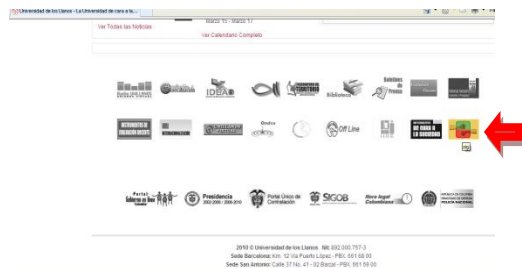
Universidad de los Llanos - La Universidad de cara a la...

Ver Todas las Noticias

Marzo 15 - Marzo 17

Ver Calendario Completo

IDEAD

Biblioteca

Off Line

Presidencia

Portal Único de Contratación

SIGOB

2010 © Universidad de los Llanos . Nit: 892.000.757-3
Sede Barcelona: Km. 12 Vía Puerto López - PBX: 661 68 00
Sede San Antonio: Calle 37 No. 41 - 02 Barzal - PBX: 661 68 00